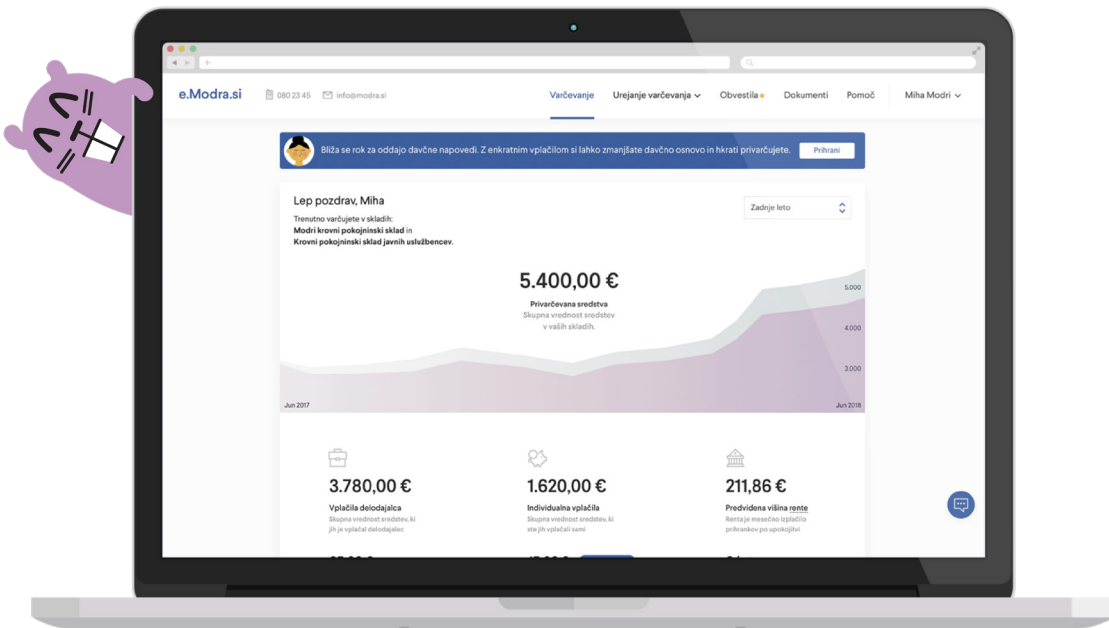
e.Modra.si 080 23 45 info@modra.si

Varčevanje Urejanje varčevanja Obvestila Dokumenti Pomoč Miha Modri

Bliža se rok za oddajo davčne napovedi. Z enkratnim vplačilom si lahko zmanjšate davčno osnovo in hkrati privarčujete. Prihrani

Lep pozdrav, Miha

Trenutno varčujete v skladih:
Modri krovni pokojninski sklad in
Krovni pokojninski sklad javnih uslužbencev.

Zadnje leto

5.400,00 €
Privarčevana sredstva
Skupna vrednost sredstev v vaših skladih.

5.000
4.000
3.000

Jun 2017
Jun 2018

3.780,00 €
Vplačila delodajalca
Skupna vrednost sredstev, ki jih je vplačal delodajalec

1.620,00 €
Individualna vplačila
Skupna vrednost sredstev, ki ste jih vplačali sami

211,86 €
Predvidena višina rente
Renta je mesečno izplačilo prihrankov po upokojitvi